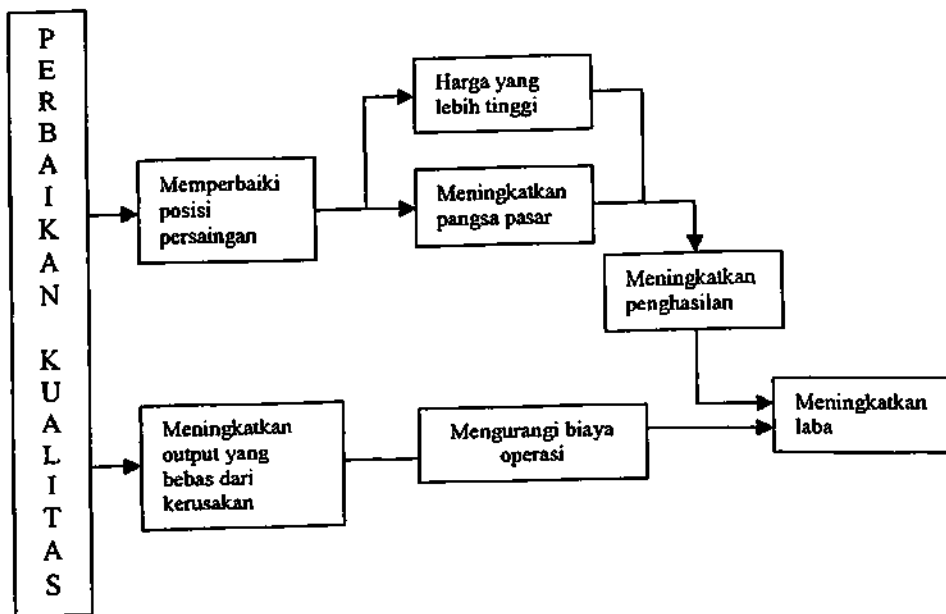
PERBAIKAN KUALITAS

Memperbaiki posisi persaingan

Harga yang lebih tinggi

Meningkatkan pangsa pasar

Meningkatkan penghasilan

Meningkatkan output yang bebas dari kerusakan

Mengurangi biaya operasi

Meningkatkan laba